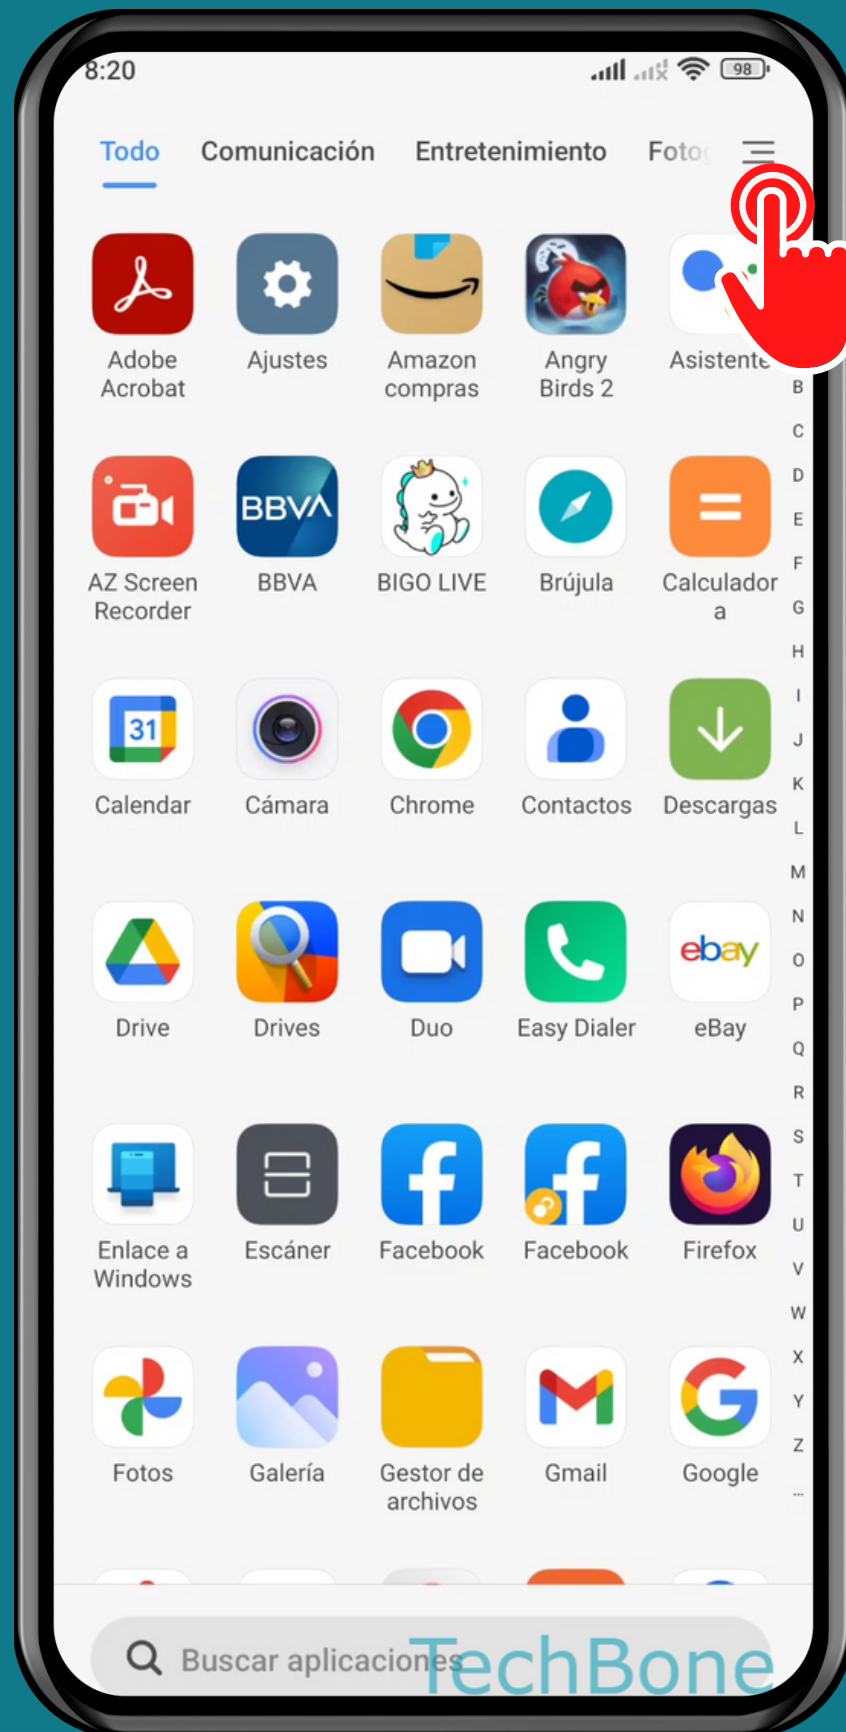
8:20

98

Todo Comunicación Entretenimiento Fotog

Adobe Acrobat
Ajustes
Amazon compras
Angry Birds 2
Asistente

AZ Screen Recorder
BBVA
BIGO LIVE
Brújula
Calculadora

Calendar
Cámara
Chrome
Contactos
Descargas

Drive
Drives
Duo
Easy Dialer
eBay

Enlace a Windows
Escáner
Facebook
Facebook
Firefox

Fotos
Galería
Gestor de archivos
Gmail
Google

B C D E F G H I J K L M N O P Q R S T U V W X Y Z ...

Buscar aplicaciones

TechBone